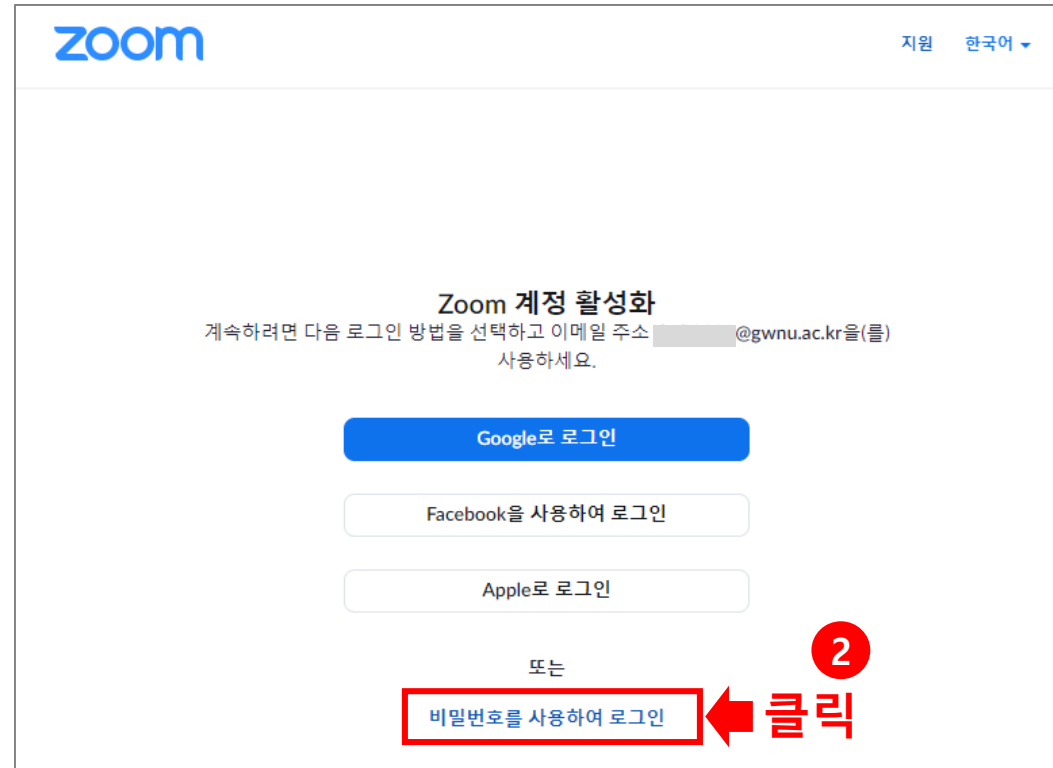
zoom

지원 한국어

Zoom 계정 활성화

계속하려면 다음 로그인 방법을 선택하고 이메일 주소 @gwnu.ac.kr을(를) 사용하세요.

Google로 로그인

Facebook을 사용하여 로그인

Apple로 로그인

또는

비밀번호를 사용하여 로그인

2

클릭